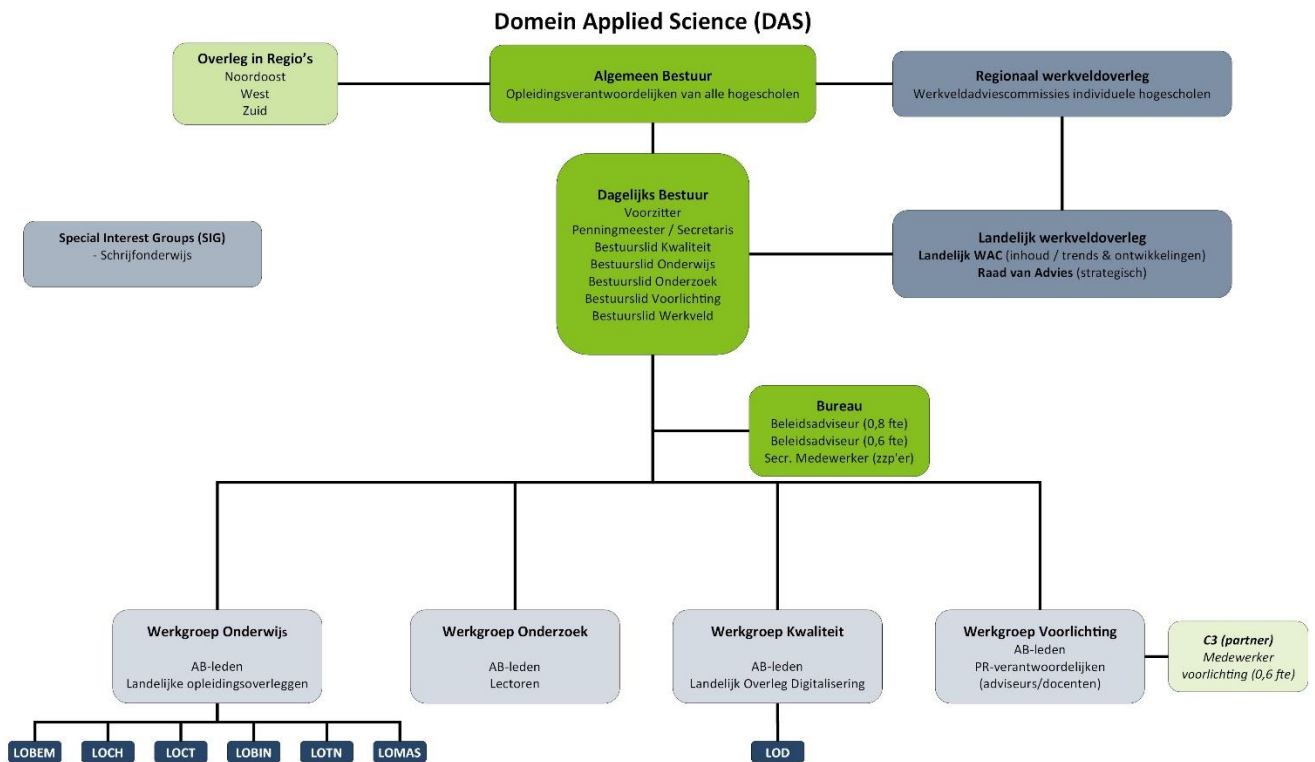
Domein Applied Science (DAS)

Overleg in Regio's
Noordoost
West
Zuid

Algemeen Bestuur
Opleidingsverantwoordelijken van alle hogescholen

Regionaal werkveldoverleg
Werkveldadviescommissies individuele hogescholen

Special Interest Groups (SIG)
- Schrijfonderwijs

Dagelijks Bestuur
Voorzitter
Penningmeester / Secretaris
Bestuurslid Kwaliteit
Bestuurslid Onderwijs
Bestuurslid Onderzoek
Bestuurslid Voorlichting
Bestuurslid Werkveld

Landelijk werkveldoverleg
Landelijk WAC (inhoud / trends & ontwikkelingen)
Raad van Advies (strategisch)

Bureau
Beleidsadviseur (0,8 fte)
Beleidsadviseur (0,6 fte)
Secr. Medewerker (zzp'er)

Werkgroep Onderwijs
AB-leden
Landelijke opleidingsoverleggen

Werkgroep Onderzoek
AB-leden
Lectoren

Werkgroep Kwaliteit
AB-leden
Landelijk Overleg Digitalisering

Werkgroep Voorlichting
AB-leden
PR-verantwoordelijken
(adviseurs/docenten)

C3 (partner)
Medewerker
voorlichting (0,6 fte)

LOBEM LOCH LOCT LOBIN LOTN LOMAS

LOD